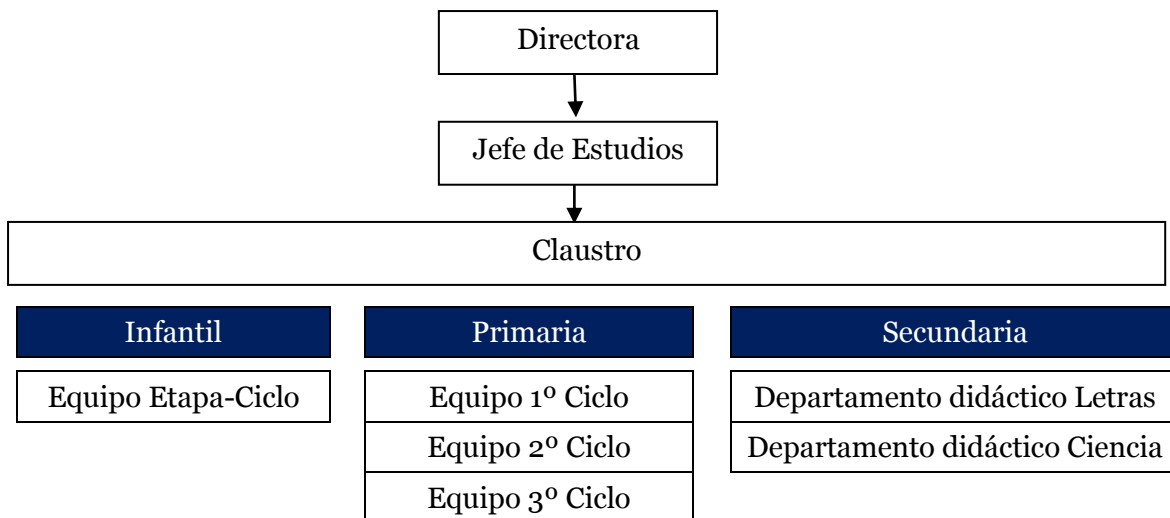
Directora

Jefe de Estudios

Claustro

Infantil

Equipo Etapa-Ciclo

Primaria

Equipo 1º Ciclo

Equipo 2º Ciclo

Equipo 3º Ciclo

Secundaria

Departamento didáctico Letras

Departamento didáctico Ciencia